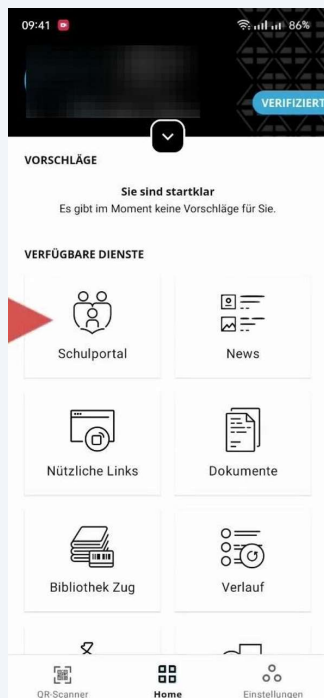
09:41 86%

VERIFIZIERT

VORSCHLÄGE

Sie sind startklar
Es gibt im Moment keine Vorschläge für Sie.

VERFÜGBARE DIENSTE

Schulportal

News

Nützliche Links

Dokumente

Bibliothek Zug

Verlauf

QR-Scanner

Home

Einstellungen